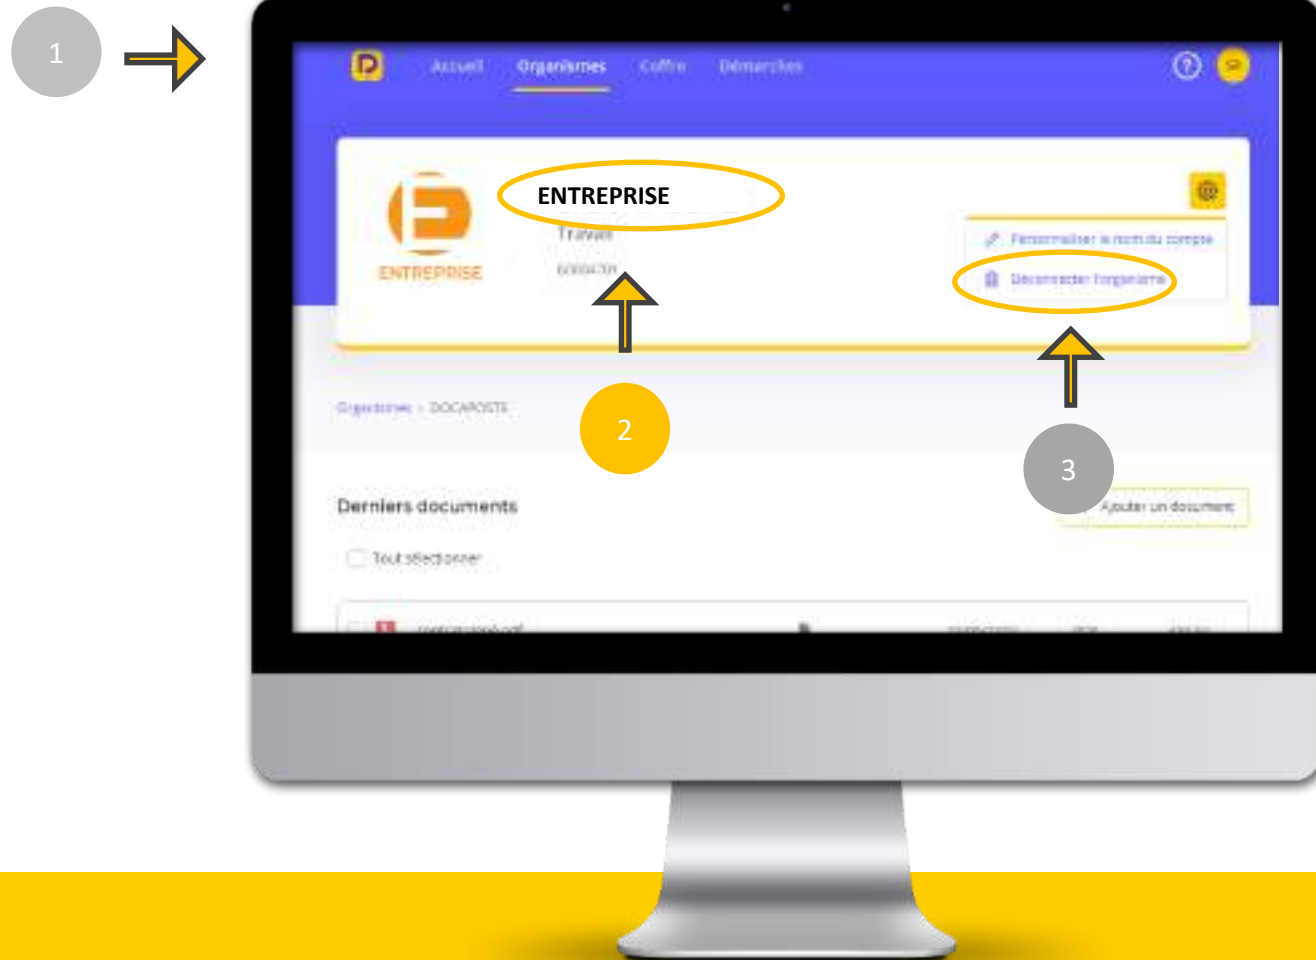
1

Accueil Organismes Coffre Démarches

ENTREPRISE

Travail

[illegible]

ENTREPRISE

Personnaliser le nom du compte

Déconnecter l'organisme

2

3

Organismes > DOCAPOSTE

Derniers documents

Ajouter un document

Tout sélectionner

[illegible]